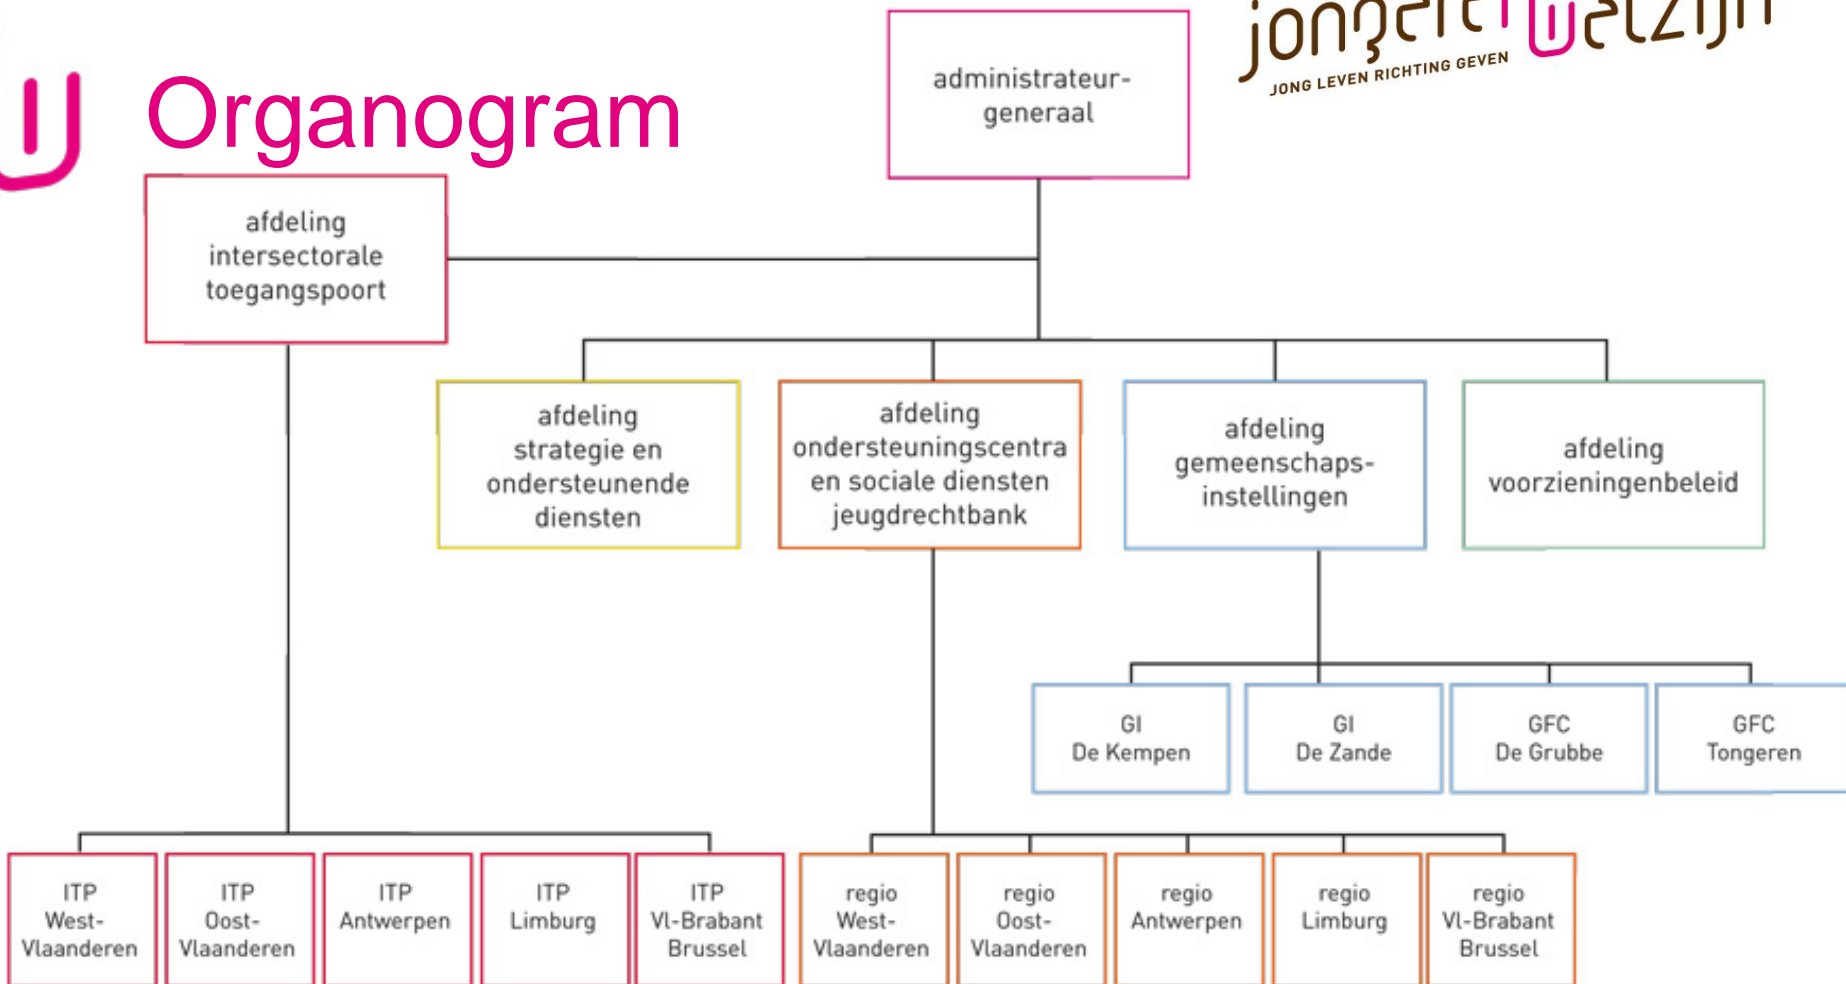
Organogram

jongerenwelzijn
JONG LEVEN RICHTING GEVEN

administrateur-generaal

afdeling intersectorale toegangspoort

afdeling strategie en ondersteunende diensten

afdeling ondersteuningscentra en sociale diensten jeugdrechtbank

afdeling gemeenschaps-instellingen

afdeling voorzieningenbeleid

GI De Kempen

GI De Zande

GFC De Grubbe

GFC Tongeren

ITP West-Vlaanderen

ITP Oost-Vlaanderen

ITP Antwerpen

ITP Limburg

ITP Vl-Brabant Brussel

regio West-Vlaanderen

regio Oost-Vlaanderen

regio Antwerpen

regio Limburg

regio Vl-Brabant Brussel